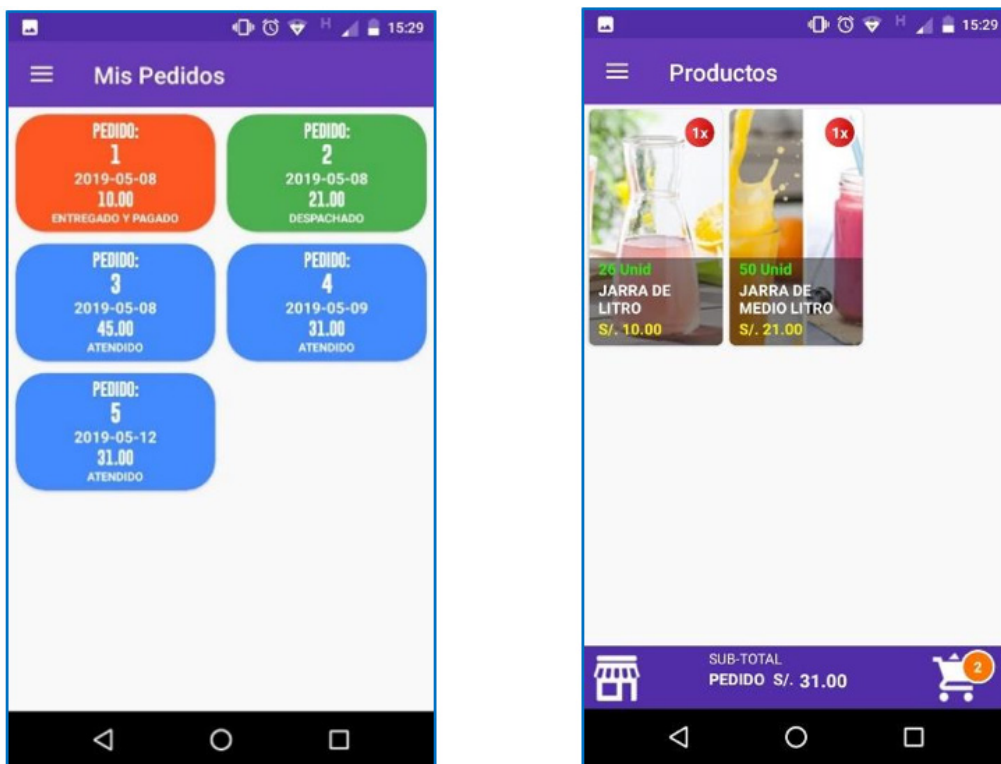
H 15:29

Mis Pedidos

PEDIDO:
1
2019-05-08
10.00
ENTREGADO Y PAGADO

PEDIDO:
2
2019-05-08
21.00
DESPACHADO

PEDIDO:
3
2019-05-08
45.00
ATENDIDO

PEDIDO:
4
2019-05-09
31.00
ATENDIDO

PEDIDO:
5
2019-05-12
31.00
ATENDIDO

H 15:29

Productos

1x
26 Unid
JARRA DE LITRO
S/. 10.00

1x
50 Unid
JARRA DE MEDIO LITRO
S/. 21.00

SUB-TOTAL
PEDIDO S/. 31.00
2